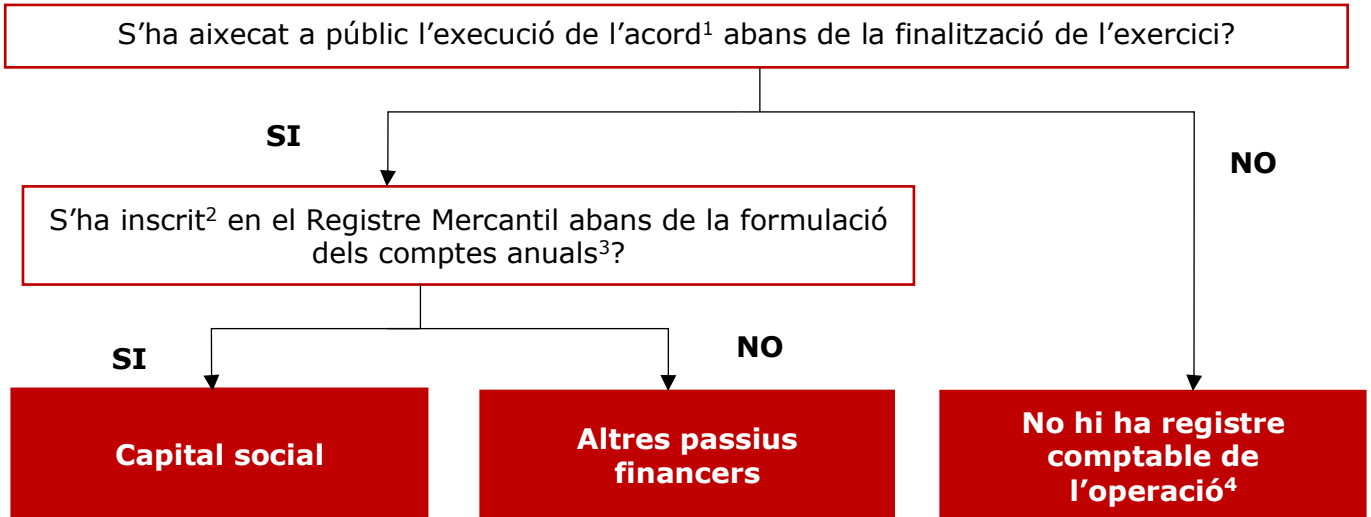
S’ha aixecat a públic l’execució de l’acord$^1$ abans de la finalització de l’exercici?

SI

NO

S’ha inscrit$^2$ en el Registre Mercantil abans de la formulació dels comptes anuals$^3$?

SI

NO

Capital social

Altres passius financers

No hi ha registre comptable de l’operació$^4$